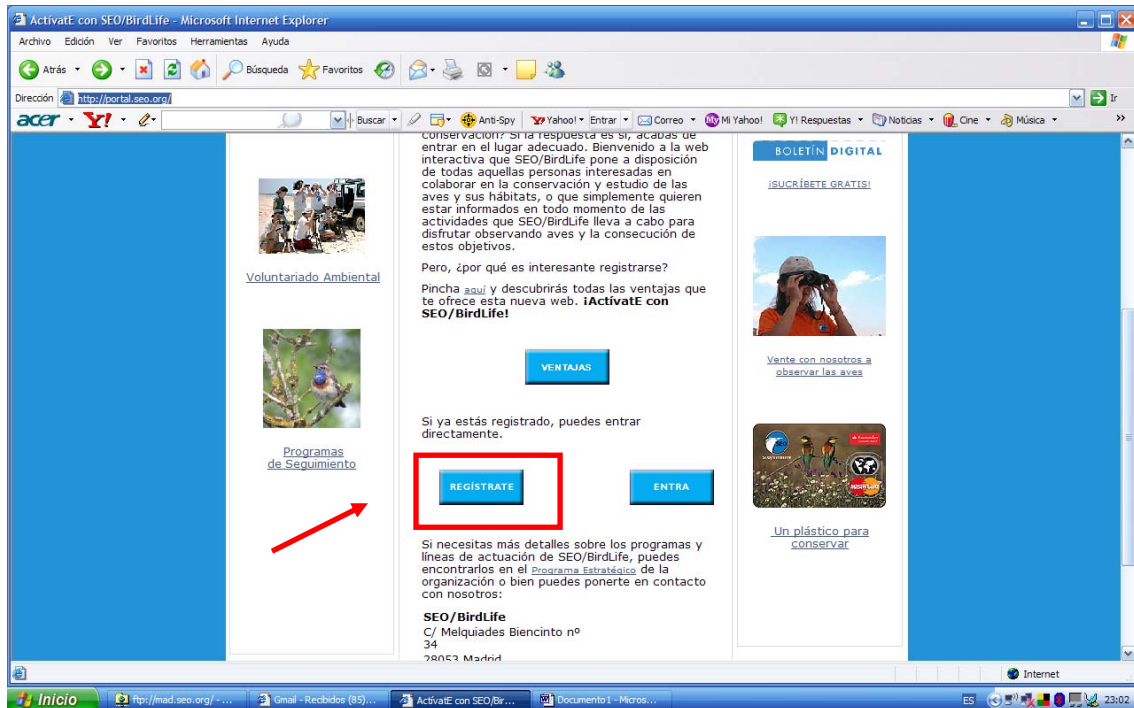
ActivatE con SEO/BirdLife - Microsoft Internet Explorer

Archivo Edición Ver Favoritos Herramientas Ayuda

Atrás Búsqueda Favoritos

Dirección http://portal.seo.org/ Ir

acer Y! Buscar Anti-Spy Yahoo! Entrar Correo Mi Yahoo! Y! Respuestas Noticias Cine Música

Voluntariado Ambiental

Programas de Seguimiento

conservación? Si la respuesta es sí, acabas de entrar en el lugar adecuado. Bienvenido a la web interactiva que SEO/BirdLife pone a disposición de todas aquellas personas interesadas en colaborar en la conservación y estudio de las aves y sus hábitats, o que simplemente quieren estar informados en todo momento de las actividades que SEO/BirdLife lleva a cabo para disfrutar observando aves y la consecución de estos objetivos.

Pero, ¿por qué es interesante registrarse?

Pincha aquí y descubrirás todas las ventajas que te ofrece esta nueva web. ¡ActívatE con SEO/BirdLife!

VENTAJAS

Si ya estás registrado, puedes entrar directamente.

REGÍSTRATE

ENTRA

Si necesitas más detalles sobre los programas y líneas de actuación de SEO/BirdLife, puedes encontrarlos en el Programa Estratégico de la organización o bien puedes ponerte en contacto con nosotros:

SEO/BirdLife
C/ Melquiades Biencinto nº 34
28053 Madrid

BOLETÍN DIGITAL

¡SUCRÍBETE GRATIS!

Vente con nosotros a observar las aves

Un plástico para conservar

Internet

Inicio ftp://mad.seo.org/ - ... Gmail - Recibidos (85)... ActivatE con SEO/Bir... Documento1 - Micros...

ES 23:02